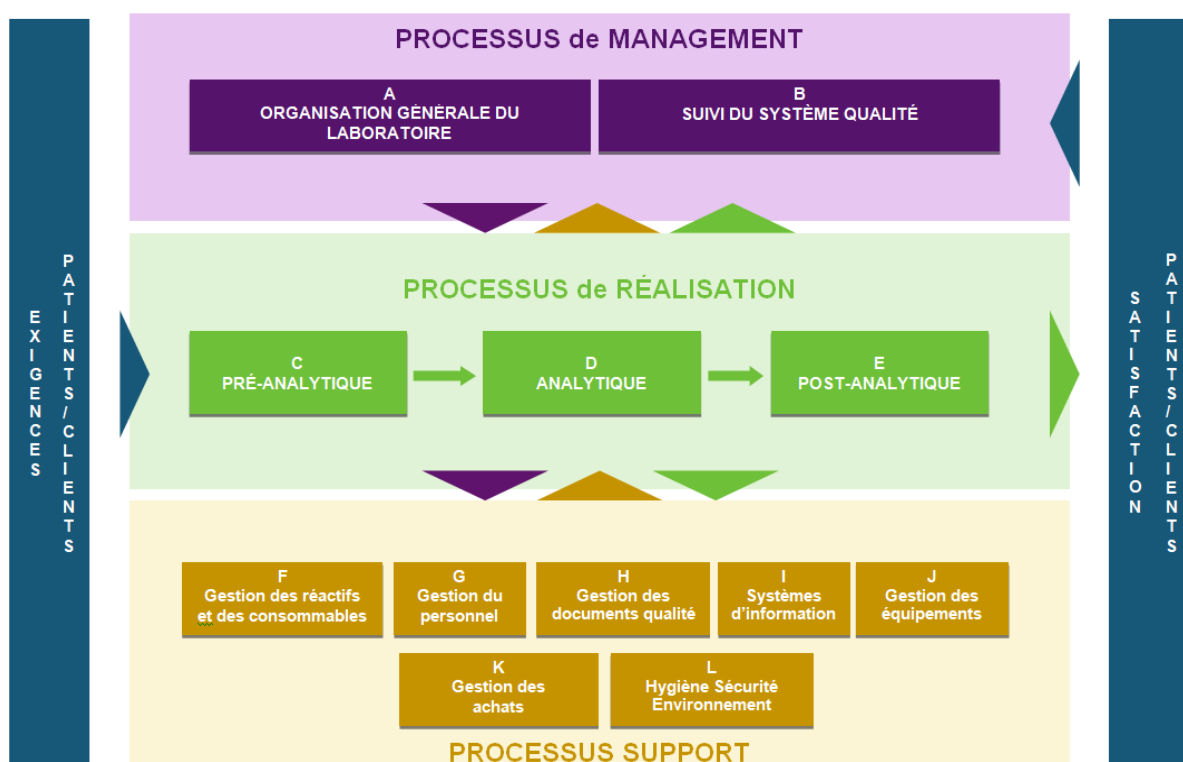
EXIGENCES

PATIENTS/CLIENTS

PROCESSUS de MANAGEMENT

A
ORGANISATION GÉNÉRALE DU LABORATOIRE

B
SUIVI DU SYSTÈME QUALITÉ

PROCESSUS de RÉALISATION

C
PRÉ-ANALYTIQUE

D
ANALYTIQUE

E
POST-ANALYTIQUE

F
Gestion des réactifs et des consommables

G
Gestion du personnel

H
Gestion des documents qualité

I
Systèmes d'information

J
Gestion des équipements

K
Gestion des achats

L
Hygiène Sécurité Environnement

PROCESSUS SUPPORT

SATISFACTION

PATIENTS/CLIENTS